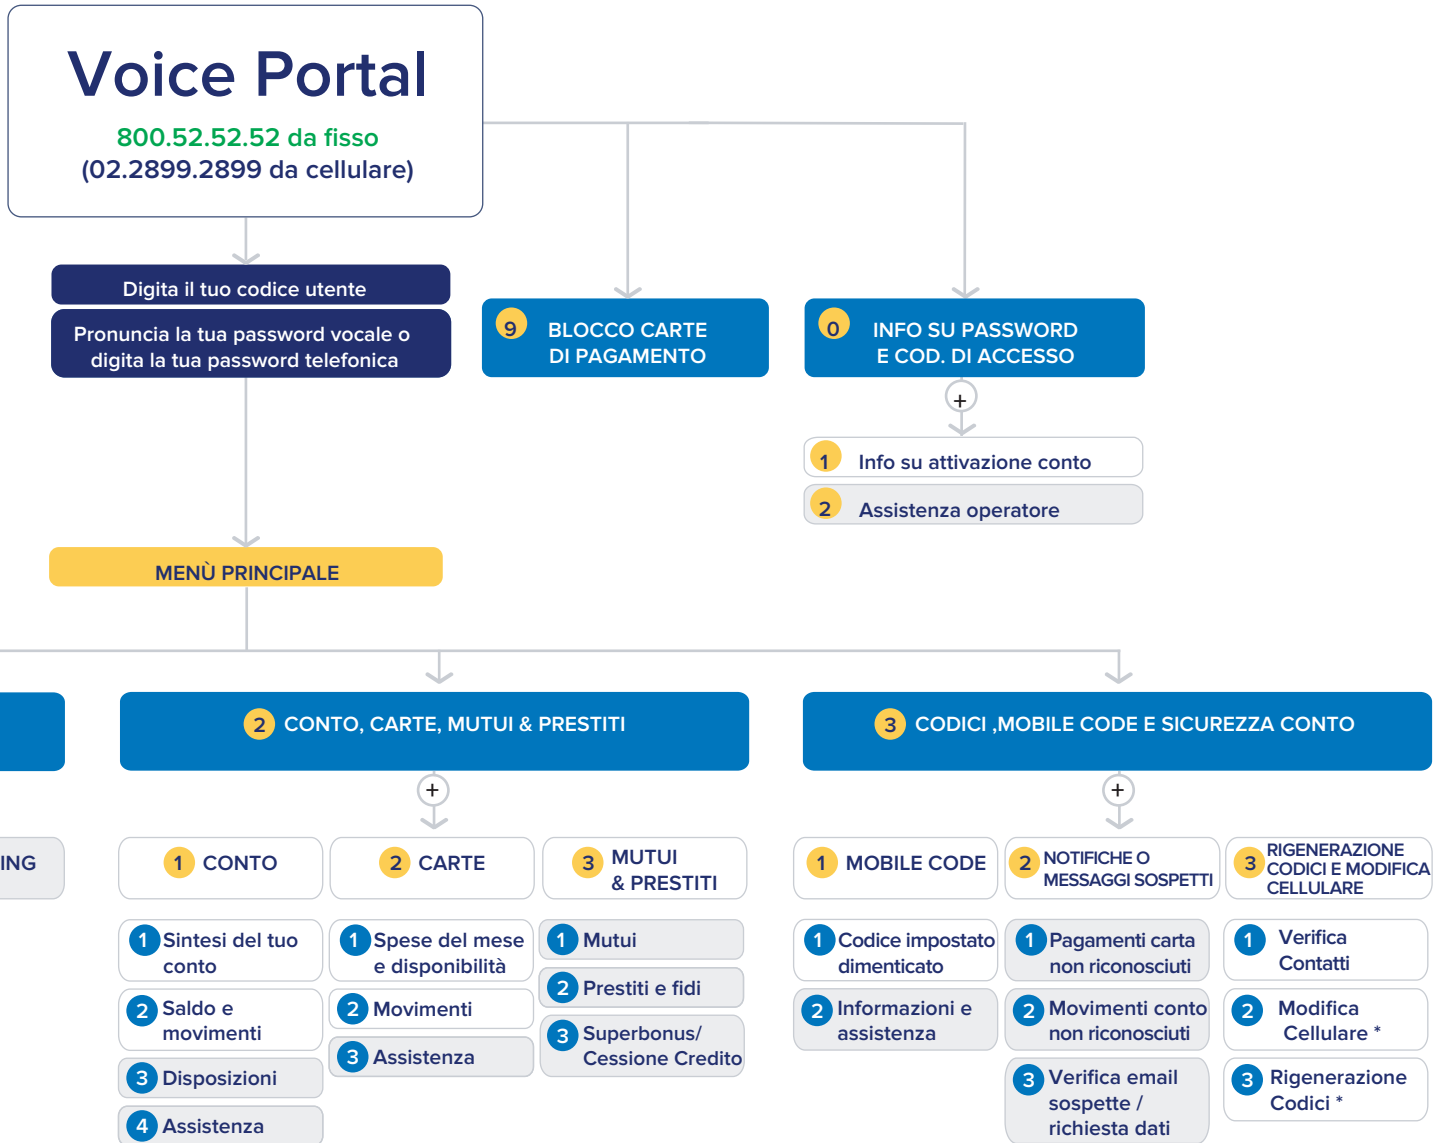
Voice Portal
800.52.52.52 da fisso
(02.2899.2899 da cellulare)

Digita il tuo codice utente

Pronuncia la tua password vocale o digita la tua password telefonica

9 BLOCCO CARTE DI PAGAMENTO

0 INFO SU PASSWORD E COD. DI ACCESSO

+

1 Info su attivazione conto

2 Assistenza operatore

MENÙ PRINCIPALE

2 CONTO, CARTE, MUTUI & PRESTITI

3 CODICI ,MOBILE CODE E SICUREZZA CONTO

+

+

ING

1 CONTO

2 CARTE

3 MUTUI & PRESTITI

1 MOBILE CODE

2 NOTIFICHE O MESSAGGI SOSPETTI

3 RIGENERAZIONE CODICI E MODIFICA CELLULARE

1 Sintesi del tuo conto

2 Saldo e movimenti

3 Disposizioni

4 Assistenza

1 Spese del mese e disponibilità

2 Movimenti

3 Assistenza

1 Mutui

2 Prestiti e fidi

3 Superbonus/ Cessione Credito

1 Codice impostato dimenticato

2 Informazioni e assistenza

1 Pagamenti carta non riconosciuti

2 Movimenti conto non riconosciuti

3 Verifica email sospette / richiesta dati

1 Verifica Contatti

2 Modifica Cellulare *

3 Rigenerazione Codici *